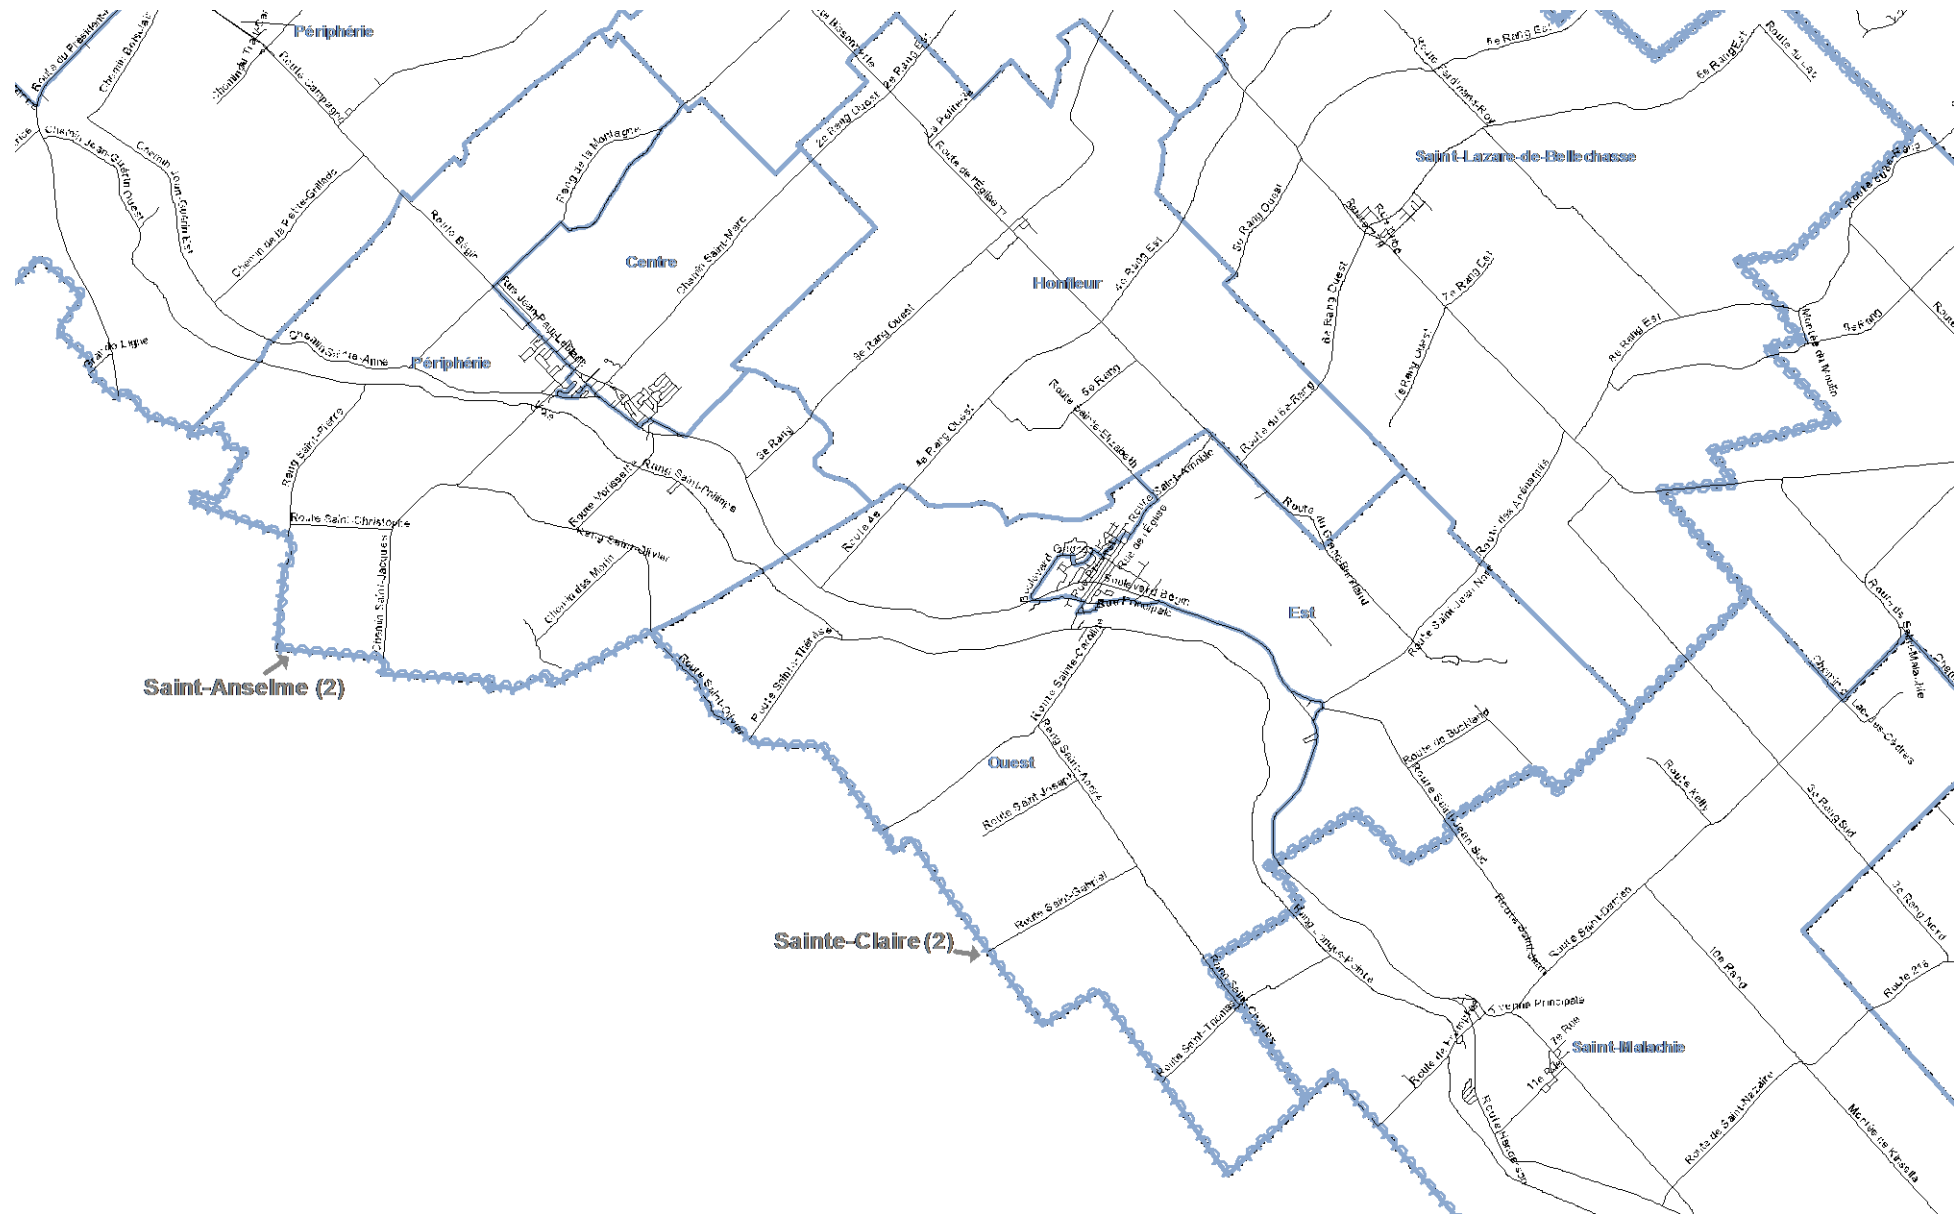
Périphérie
Centre
Périphérie
Honfleur
Saint-Lazare-de-Bellechasse
Est
Ouest
Saint-Malachie
Saint-Anselme (2)
Sainte-Claire (2)

Route du Président
Chemin Boutin
Chemin Jean-Guérin Ouest
Chemin Jean-Guérin Est
Chemin de la Petite-Grillade
Route Campagna
Route Bégin
Rang de la Montagne
Chemin Saint-Marc
Rue Jean-Paul-Labrie
Chemin Sainte-Anne
Rang Saint-Pierre
Route Saint-Christophe
Chemin Saint-Jacques
Chemin des Morin
Rang Saint-Olivier
Route Vorvasatte
Rang Saint-Philippe
5e Rang
4e Rang Ouest
3e Rang Ouest
2e Rang Ouest
2e Rang Est
Route de l'Église
4e Rang Est
5e Rang Ouest
6e Rang Ouest
7e Rang Ouest
6e Rang Est
7e Rang Est
5e Rang
Route Sainte-Elizabeth
Route Saint-Amable
Rue de l'Église
Boulevard Bégin
Rue Principale
Route du 6e Rang
Route des Arsenaults
Route Saint-Jean Nord
Route Sainte-Thérèse
Route Saint-Olivier
Route Sainte-Caroline
Rang Saint-Anne
Route Saint-Joseph
Route Saint-Gabriel
Rang Sainte-Pointe
Rang Saint-Charles
Route Saint-Thomas
Route du Buckland
Route Saint-Jean Sud
Route Saint-Damien
Route Keith
10e Rang
Avenue Principale
Route de Lacroix
2e Rue
11e Rue
Route de Saint-Nazaire
Montée de Kinsella
Chemin du Lac-des-Cèdres
5e Rang Sud
2e Rang Nord
Route 216
Route des Saint-Malachie
Montée du Moulin
6e Rang
8e Rang Est
Route du Lac
Route Gardner-Roy
Rang de Ligne